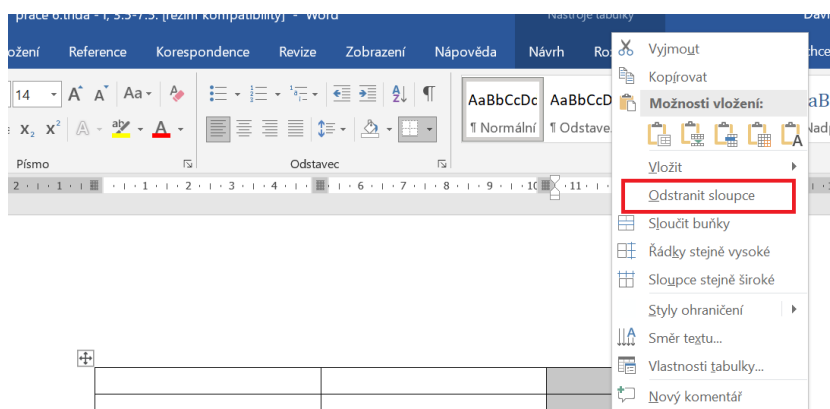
práce 6.třída - 1, 5.5-7.5. [režim kompatibility] - Word

Nástroje tabulky

Davi

ožení Reference Korespondence Revize Zobrazení Nápověda Návrh Ro

14 A A Aa

Písmo

Odstavec

AaBbCcDc AaBbCcD

¶ Normální ¶ Odstave

aB

Nadp

2 · 1 · 1 · 1 · 2 · 3 · 4 · 5 · 6 · 7 · 8 · 9 · 10 · 11

Vyjmout

Kopírovat

Možnosti vložení:

Vložit

Odstranit sloupce

Sloučit buňky

Řádky stejně vysoké

Sloupce stejně široké

Styly ohraničení

Směr textu...

Vlastnosti tabulky...

Nový komentář